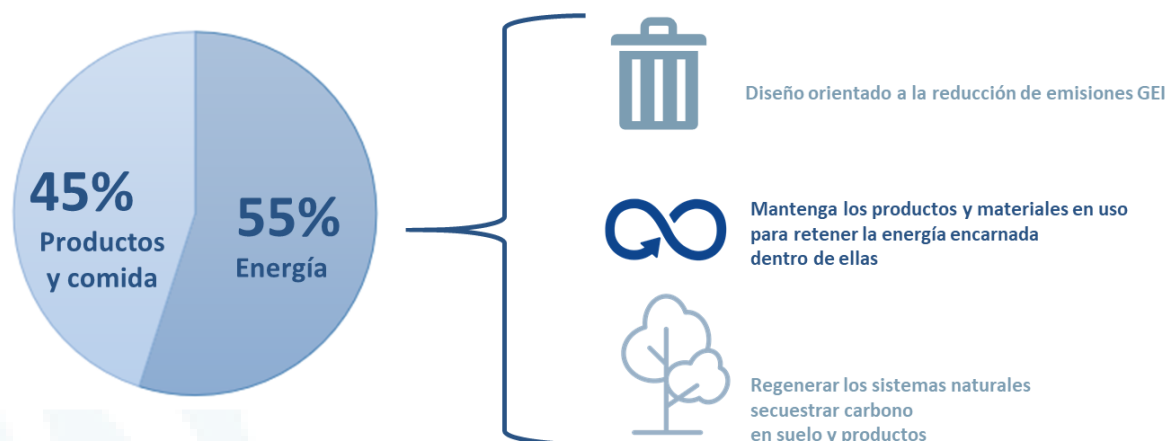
45%
Productos y comida

55%
Energía

Diseño orientado a la reducción de emisiones GEI

Mantenga los productos y materiales en uso para retener la energía encarnada dentro de ellas

Regenerar los sistemas naturales secuestrar carbono en suelo y productos